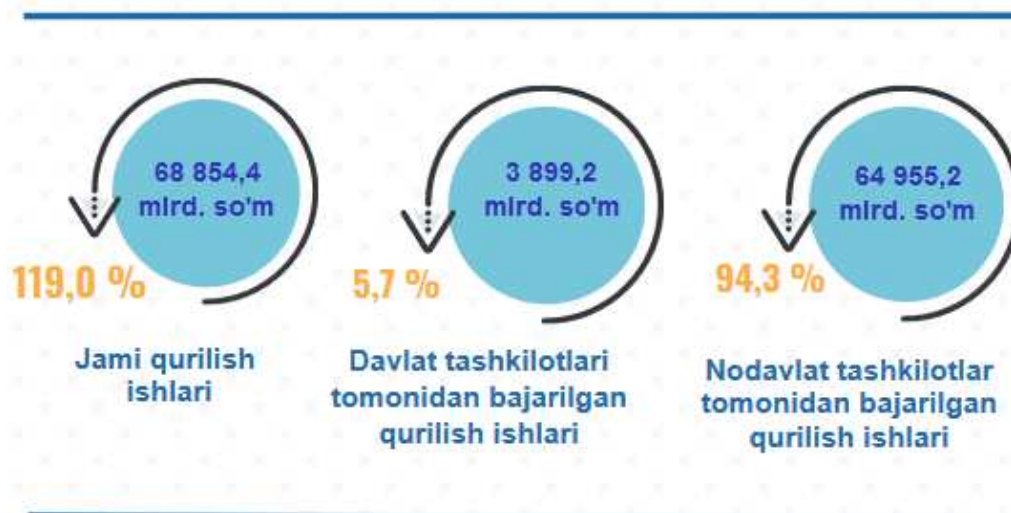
68 854,4
mlrd. so'm

119,0 %

Jami qurilish ishlari

3 899,2
mlrd. so'm

5,7 %

Davlat tashkilotlari tomonidan bajarilgan qurilish ishlari

64 955,2
mlrd. so'm

94,3 %

Nodavlat tashkilotlar tomonidan bajarilgan qurilish ishlari